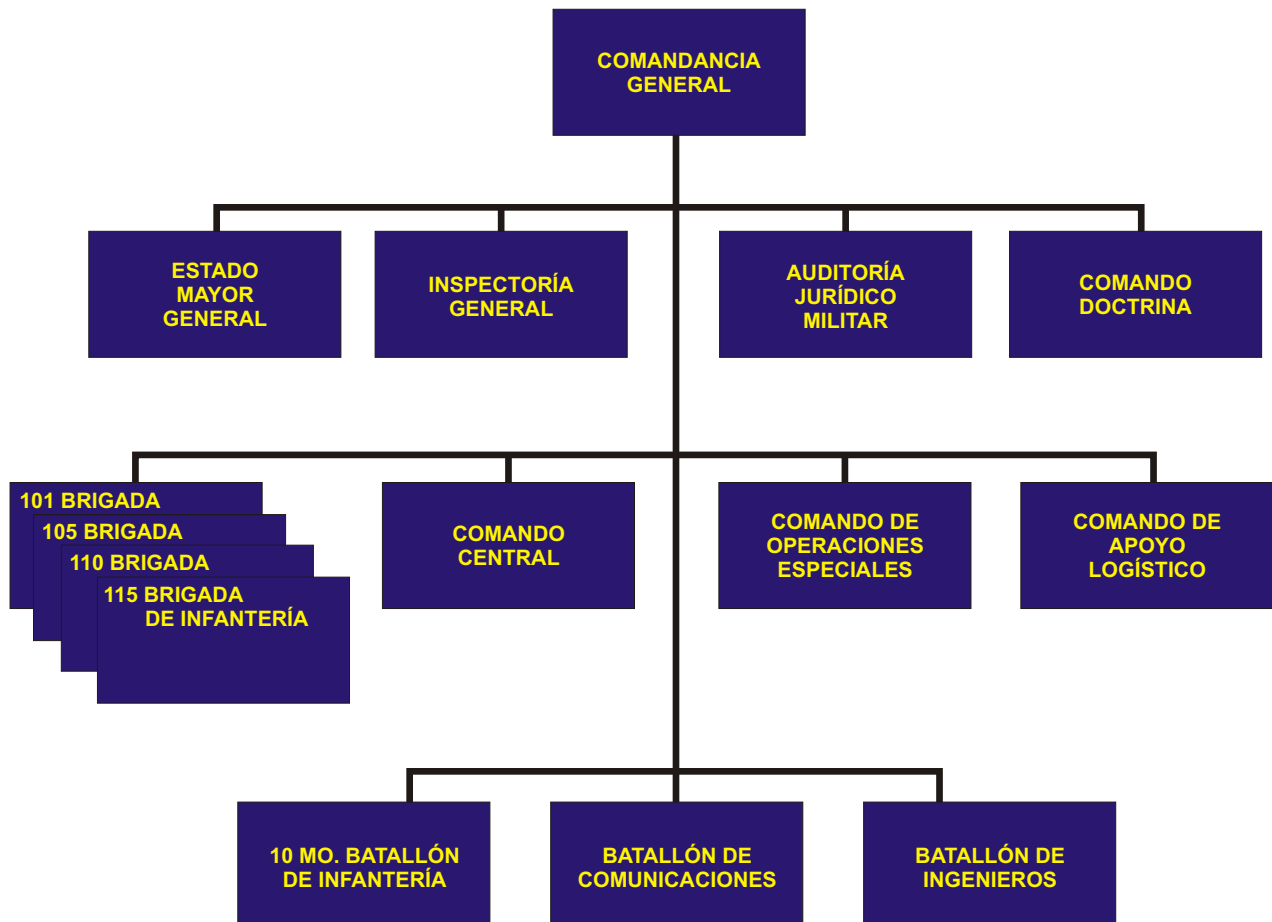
COMANDANCIA GENERAL

ESTADO MAYOR GENERAL

INSPECTORÍA GENERAL

AUDITORÍA JURÍDICO MILITAR

COMANDO DOCTRINA

101 BRIGADA

105 BRIGADA

110 BRIGADA

115 BRIGADA DE INFANTERÍA

COMANDO CENTRAL

COMANDO DE OPERACIONES ESPECIALES

COMANDO DE APOYO LOGÍSTICO

10 MO. BATALLÓN DE INFANTERÍA

BATALLÓN DE COMUNICACIONES

BATALLÓN DE INGENIEROS